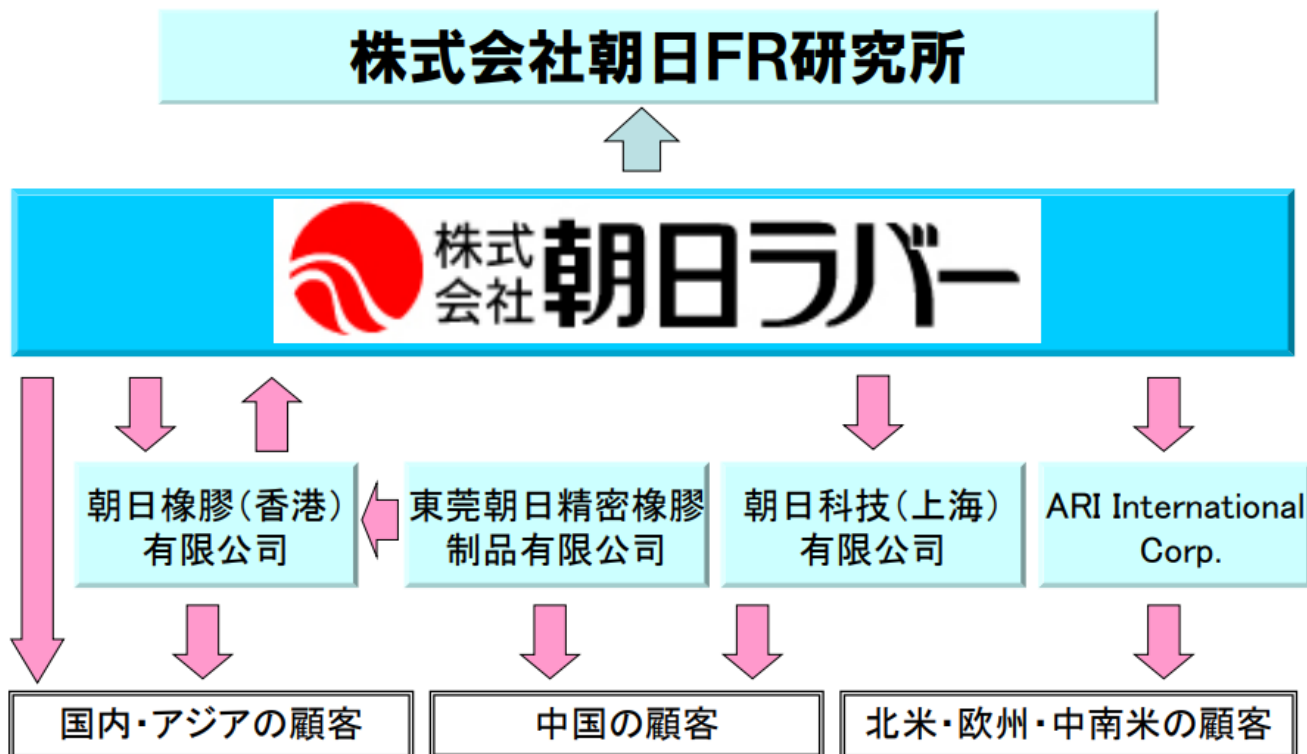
株式会社朝日FR研究所

株式会社朝日ラバー

朝日橡膠(香港)有限公司

東莞朝日精密橡膠制品有限公司

朝日科技(上海)有限公司

ARI International Corp.

国内・アジアの顧客

中国の顧客

北米・欧州・中南米の顧客